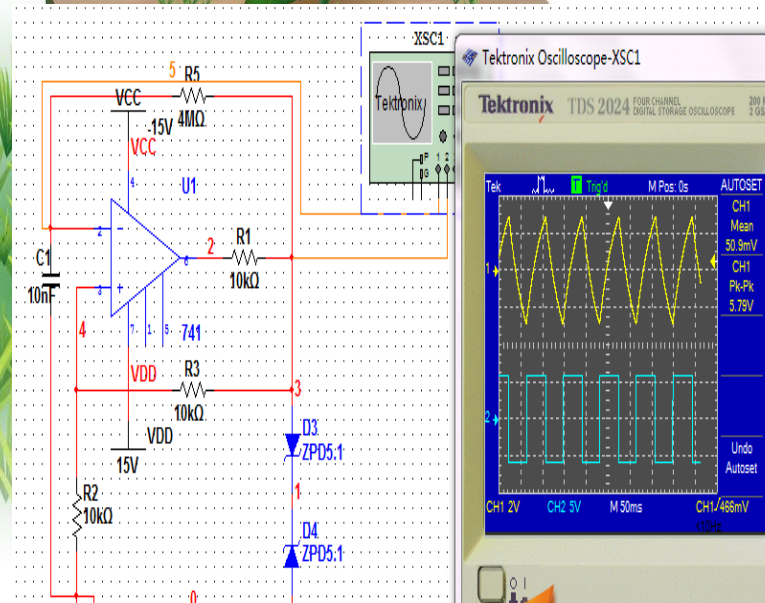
XSC1
Tektronix
Tektronix Oscilloscope-XSC1
Tektronix TDS 2024 FOUR CHANNEL DIGITAL STORAGE OSCILLOSCOPE
5 R5
VCC
4MΩ
-15V
VCC
4
U1
2
R1
10kΩ
C1
10nF
4
3
7 1 5 741
VDD
R3
3
10kΩ
VDD
15V
D3
ZPD5.1
1
R2
10kΩ
D4
ZPD5.1
0
Tek
T Trig'd
M Pos: 0s
AUTOSET
CH1
Mean
50.9mV
CH1
Pk-Pk
5.79V
Undo
Autoset
1
2
CH1 2V
CH2 5V
M 50ms
CH1 466mV